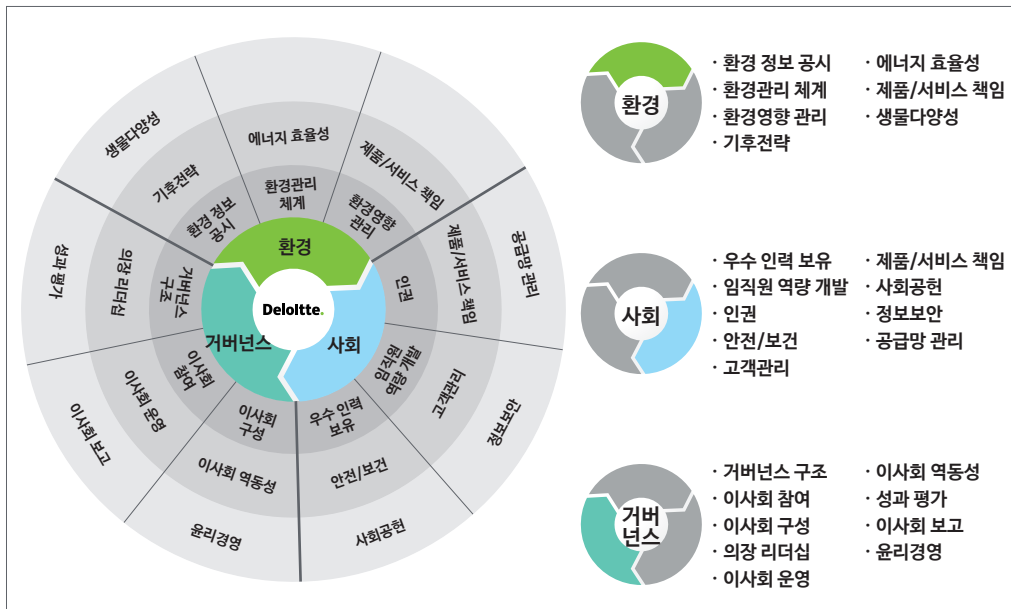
Deloitte.

환경
거버넌스
사회

환경 정보 공시
환경관리 체계
환경영향 관리
거버넌스 구조
이사회 참여
이사회 구성
우수 인력 보유
임직원 역량 개발
인권

기후전략
에너지 효율성
제품/서비스 책임
제품/서비스 책임
고객관리
안전/보건
이사회 역동성
이사회 운영
의장 리더십

생물다양성
공급망 관리
정보보안
사회공헌
윤리경영
이사회 보고
성과 평가

환경
· 환경 정보 공시
· 환경관리 체계
· 환경영향 관리
· 기후전략
· 에너지 효율성
· 제품/서비스 책임
· 생물다양성

사회
· 우수 인력 보유
· 임직원 역량 개발
· 인권
· 안전/보건
· 고객관리
· 제품/서비스 책임
· 사회공헌
· 정보보안
· 공급망 관리

거버넌스
· 거버넌스 구조
· 이사회 참여
· 이사회 구성
· 의장 리더십
· 이사회 운영
· 이사회 역동성
· 성과 평가
· 이사회 보고
· 윤리경영